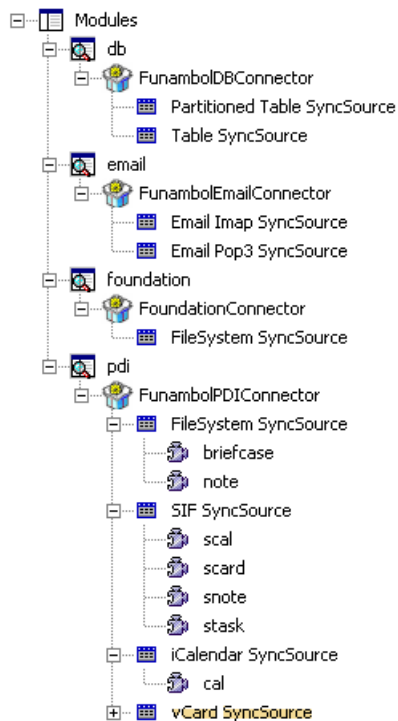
Modules
db
FunambolDBConnector
Partitioned Table SyncSource
Table SyncSource
email
FunambolEmailConnector
Email Imap SyncSource
Email Pop3 SyncSource
foundation
FoundationConnector
FileSystem SyncSource
pdi
FunambolPDIConnector
FileSystem SyncSource
briefcase
note
SIF SyncSource
scal
scard
snote
stask
iCalendar SyncSource
cal
vCard SyncSource